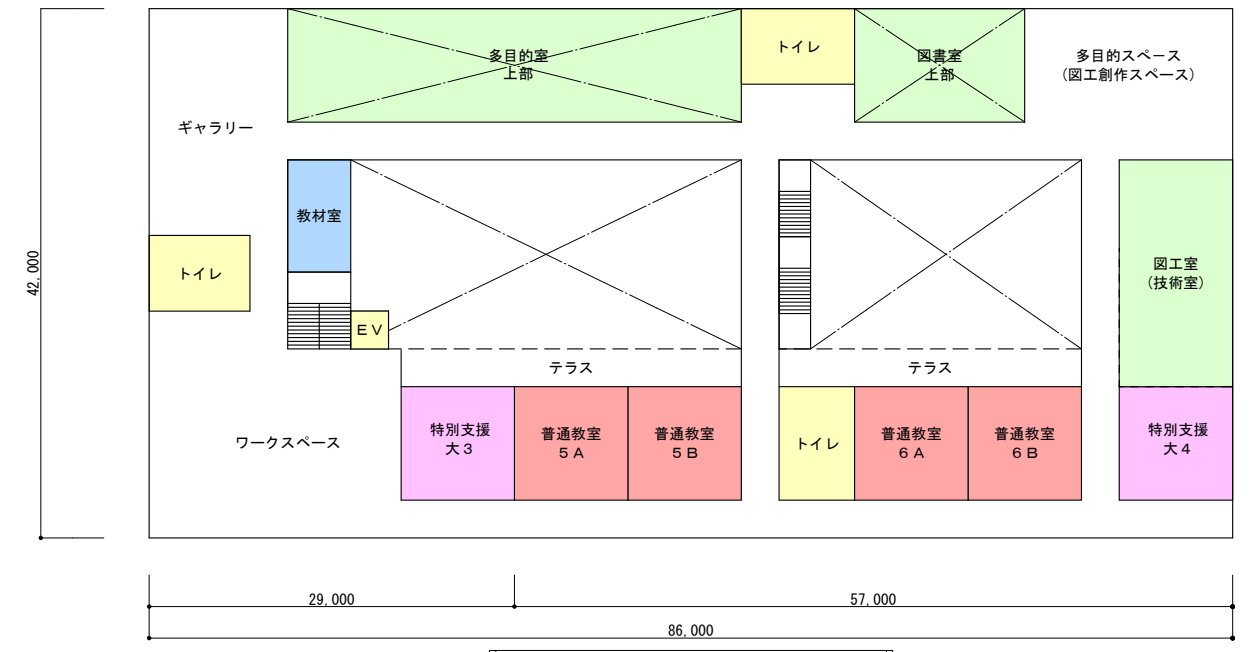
多目的室
上部

トイレ

図書室
上部

多目的スペース
(図工創作スペース)

ギャラリー

教材室

トイレ

EV

図工室
(技術室)

テラス

テラス

ワークスペース

特別支援
大3

普通教室
5A

普通教室
5B

トイレ

普通教室
6A

普通教室
6B

特別支援
大4

42,000

29,000

57,000

86,000